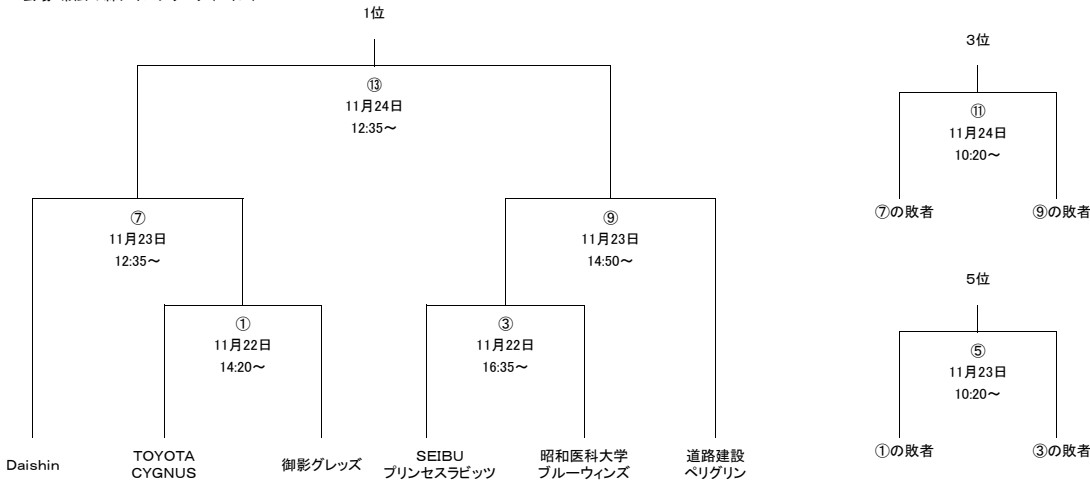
1位

⑬
11月24日
12:35～

⑦
11月23日
12:35～

⑨
11月23日
14:50～

①
11月22日
14:20～

③
11月22日
16:35～

Daishin

TOYOTA CYGNUS

御影グレッズ

SEIBU プリンセスラビッツ

昭和医科大学 ブルーウィンズ

道路建設 ペリグリン

3位

⑪
11月24日
10:20～

⑦の敗者

⑨の敗者

5位

⑤
11月23日
10:20～

①の敗者

③の敗者